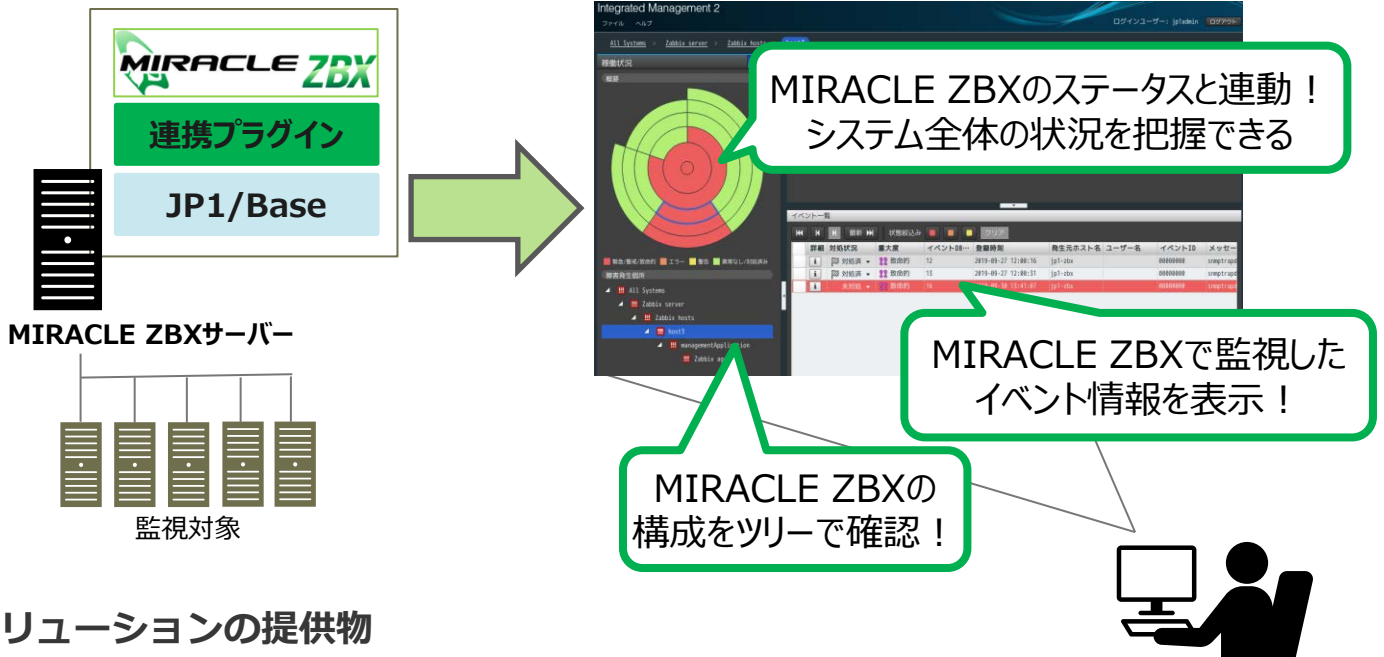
MIRACLE ZBX

連携プラグイン

JP1/Base

MIRACLE ZBXサーバー

監視対象

Integrated Management 2

ファイル ヘルプ

ログインユーザー: jp1admin ログアウト

All Systems > Zabbix server > Zabbix hosts >

稼働状況

概要

MIRACLE ZBXのステータスと連動！
システム全体の状況を把握できる

緊急/重大/致命的 エラー 警告 異常なし/対処済み

障害発生個所

All Systems

Zabbix server

Zabbix hosts

host1

managementApplication

Zabbix ap

イベント一覧

前 次 状態絞込み クリア

| 詳細 | 対処状況 | 重大度 | イベントDB... | 登録時刻 | 発生元ホスト名 | ユーザー名 | イベントID | メッセージ |
|---|---|---|---|---|---|---|---|---|
| i | 対処済 | 致命的 | 12 | 2019-09-27 12:00:16 | jp1-zbx | | 00000000 | snmptrapd |
| i | 対処済 | 致命的 | 15 | 2019-09-27 12:00:31 | jp1-zbx | | 00000000 | snmptrapd |
| i | 未対処 | 致命的 | 16 | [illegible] | jp1-zbx | | 00000000 | snmptrapd |

MIRACLE ZBXで監視した
イベント情報を表示！

MIRACLE ZBXの
構成をツリーで確認！

リューションの提供物